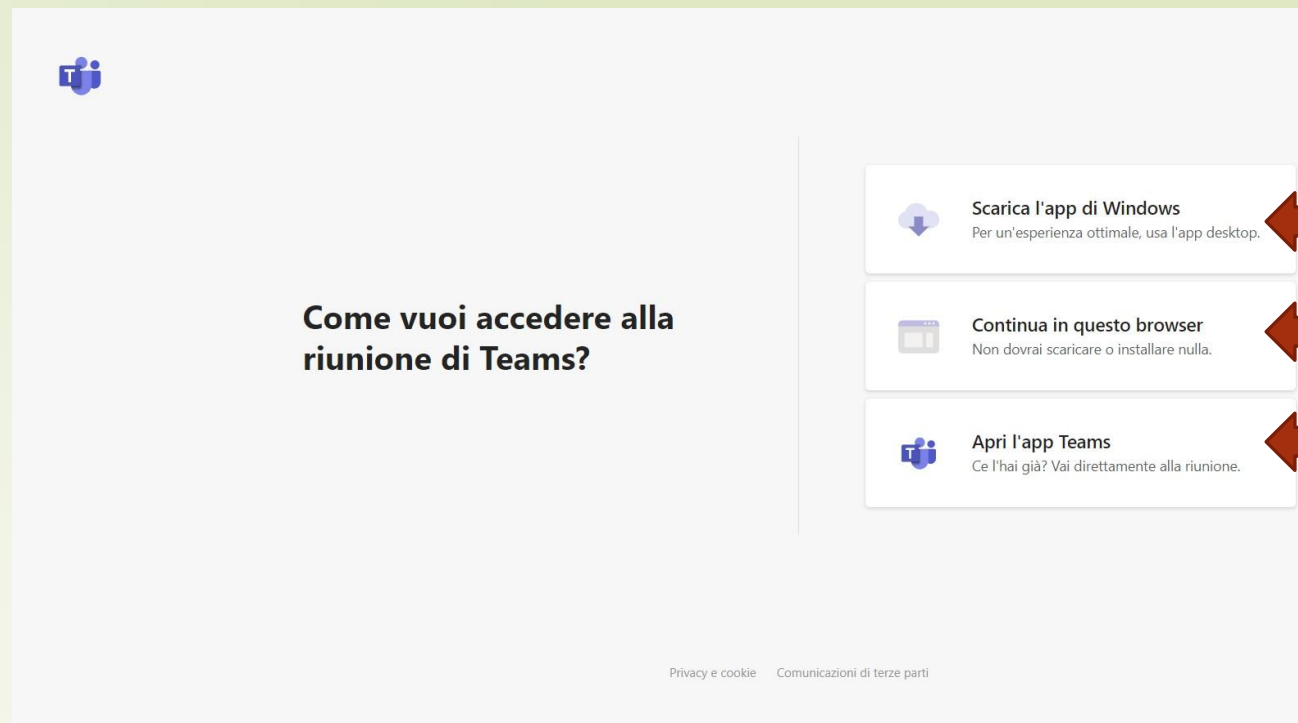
Come vuoi accedere alla riunione di Teams?

Scarica l'app di Windows
Per un'esperienza ottimale, usa l'app desktop.

Continua in questo browser
Non dovrai scaricare o installare nulla.

Apri l'app Teams
Ce l'hai già? Vai direttamente alla riunione.

Privacy e cookie Comunicazioni di terze parti